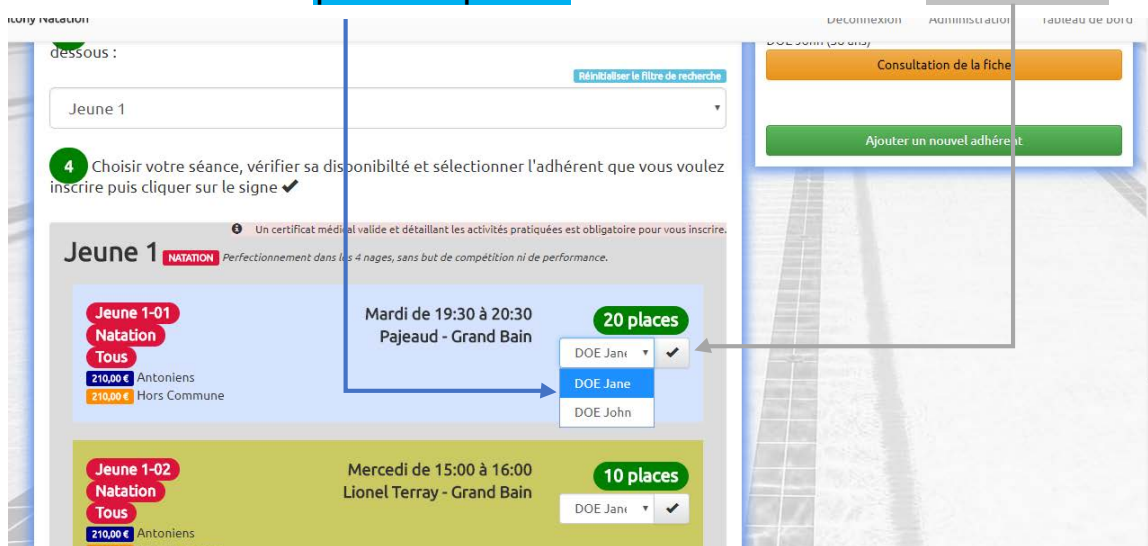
itony Natation

Déconnexion Administration Tableau de bord

dessous :

DOE John (36 ans)

Consultation de la fiche

Ajouter un nouvel adhérent

Réinitialiser le filtre de recherche

Jeune 1

4 Choisir votre séance, vérifier sa disponibilté et sélectionner l'adhérent que vous voulez inscrire puis cliquer sur le signe ✔

Un certificat médical valide et détaillant les activités pratiquées est obligatoire pour vous inscrire.

Jeune 1 NATATION Perfectionnement dans les 4 nages, sans but de compétition ni de performance.

Jeune 1-01
Natation
Tous
210,00 € Antoniens
210,00 € Hors Commune

Mardi de 19:30 à 20:30
Pajeaud - Grand Bain

20 places

DOE Jane

DOE Jane
DOE John

Jeune 1-02
Natation
Tous
210,00 € Antoniens

Mercedi de 15:00 à 16:00
Lionel Terray - Grand Bain

10 places

DOE Jane